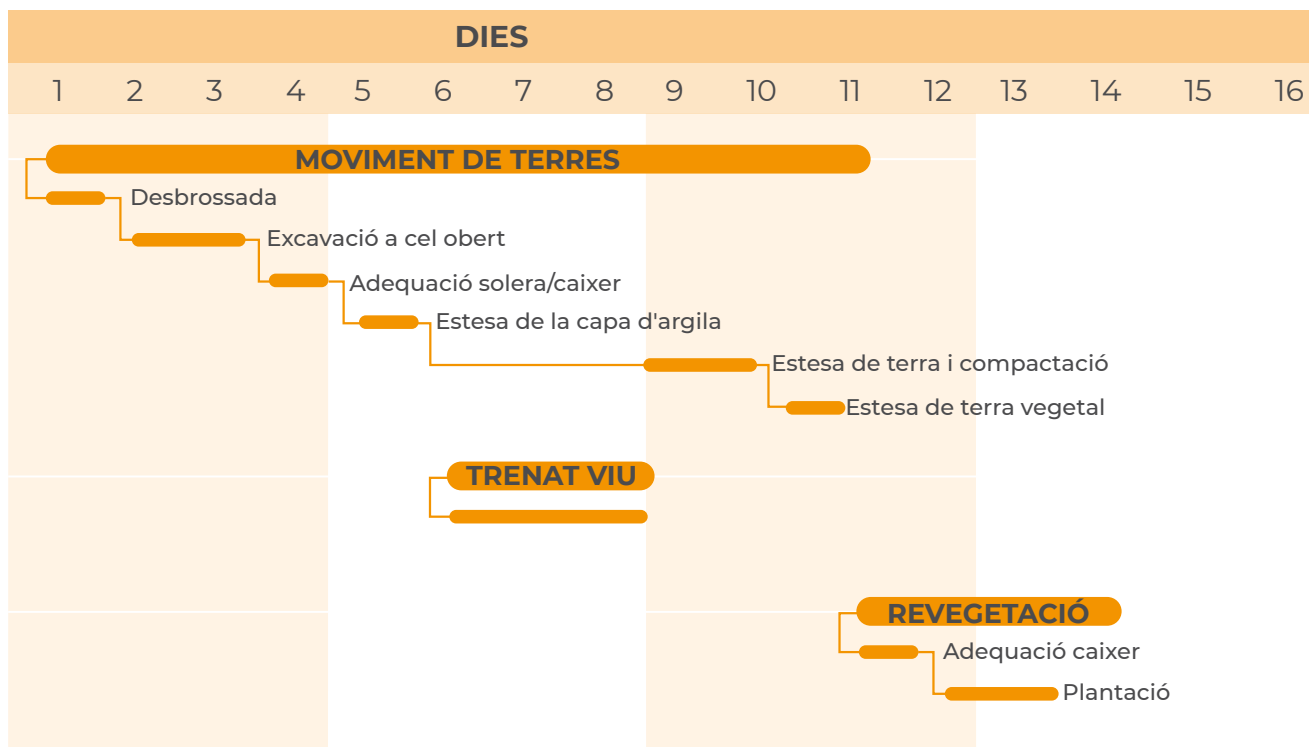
DIES

1 2 3 4 5 6 7 8 9 10 11 12 13 14 15 16

MOVIMENT DE TERRES

Desbrossada

Excavació a cel obert

Adequació solera/caixer

Estesa de la capa d'argila

Estesa de terra i compactació

Estesa de terra vegetal

TRENAT VIU

REVEGETACIÓ

Adequació caixer

Plantació